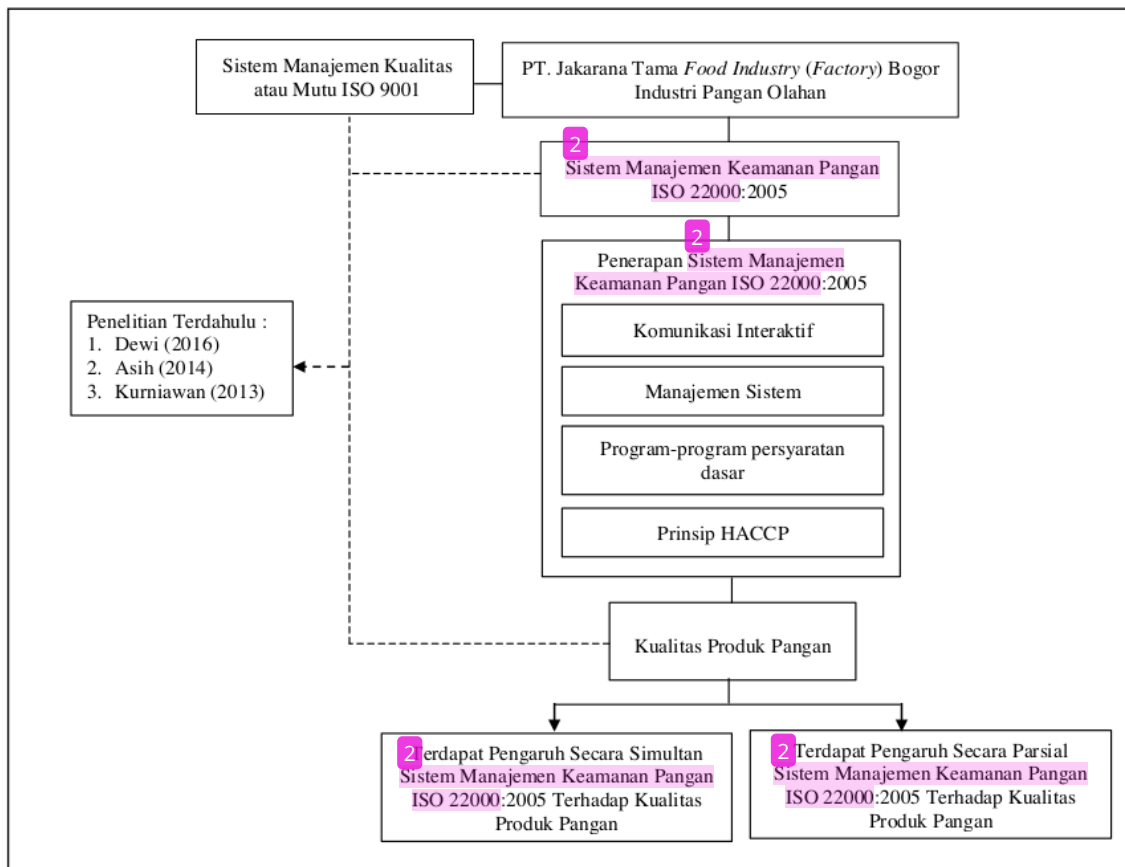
Sistem Manajemen Kualitas atau Mutu ISO 9001

PT. Jakarana Tama *Food Industry* (*Factory*) Bogor Industri Pangan Olahan

2

Sistem Manajemen Keamanan Pangan ISO 22000:2005

2

Penerapan Sistem Manajemen Keamanan Pangan ISO 22000:2005

Komunikasi Interaktif

Manajemen Sistem

Program-program persyaratan dasar

Prinsip HACCP

Penelitian Terdahulu :
1. Dewi (2016)
2. Asih (2014)
3. Kurniawan (2013)

Kualitas Produk Pangan

2

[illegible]erdapat Pengaruh Secara Simultan Sistem Manajemen Keamanan Pangan ISO 22000:2005 Terhadap Kualitas Produk Pangan

2

Terdapat Pengaruh Secara Parsial Sistem Manajemen Keamanan Pangan ISO 22000:2005 Terhadap Kualitas Produk Pangan